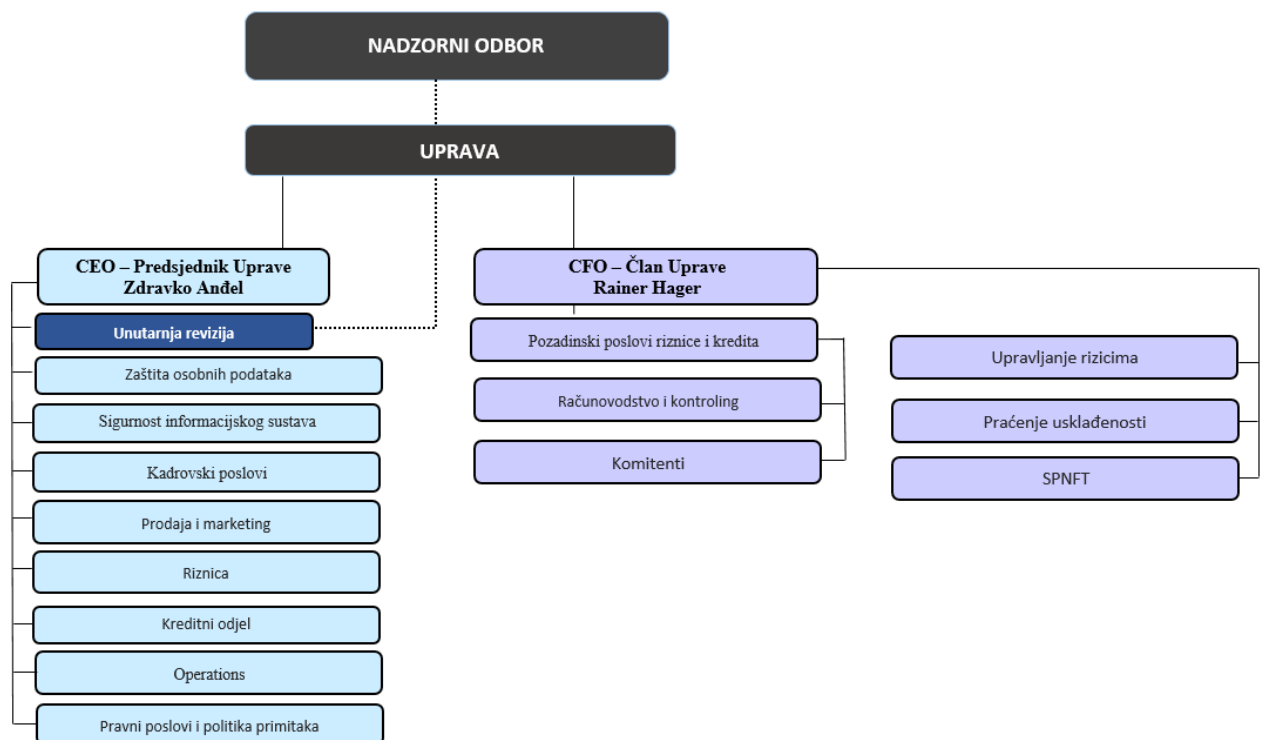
NADZORNI ODBOR

UPRAVA

CEO – Predsjednik Uprave
Zdravko Anđel

Unutarnja revizija

Zaštita osobnih podataka

Sigurnost informacijskog sustava

Kadrovski poslovi

Prodaja i marketing

Riznica

Kreditni odjel

Operations

Pravni poslovi i politika primitaka

CFO – Član Uprave
Rainer Hager

Pozadinski poslovi riznice i kredita

Računovodstvo i kontroling

Komitenti

Upravljanje rizicima

Praćenje usklađenosti

SPNFT